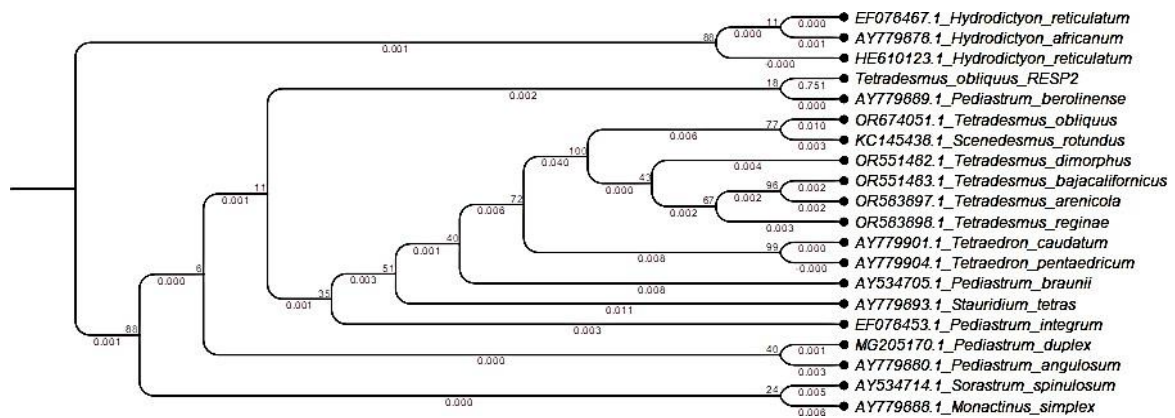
11 0.000 EF078467.1_Hydrodictyon_reticulatum
80 0.000 0.001 AY779878.1_Hydrodictyon_africanum
0.001
0.000 HE610123.1_Hydrodictyon_reticulatum
18 0.751 Tetradesmus_obliquus_RESP2
0.002 0.000 AY779889.1_Pediastrum_berolinense
77 0.010 OR674051.1_Tetradesmus_obliquus
0.006 0.003 KC145438.1_Scenedesmus_rotundus
100 0.040 0.004 OR551482.1_Tetradesmus_dimorphus
43 0.000 96 0.002 OR551483.1_Tetradesmus_bajacalifornicus
67 0.002 0.002 OR583897.1_Tetradesmus_arenicola
0.002 0.003 OR583898.1_Tetradesmus_reginae
11 72 0.006
40 99 0.000 AY779901.1_Tetraedron_caudatum
0.001 0.001 0.008 0.000 AY779904.1_Tetraedron_pentaedricum
51 0.003 0.008 AY534705.1_Pediastrum_braunii
6 35 0.011 AY779893.1_Stauridium_tetras
0.000 0.001 0.003 EF078453.1_Pediastrum_integrum
88 40 0.001 MG205170.1_Pediastrum_duplex
0.001 0.000 0.003 AY779880.1_Pediastrum_angulosum
24 0.005 AY534714.1_Sorastrum_spinulosum
0.000 0.006 AY779888.1_Monactinus_simplex